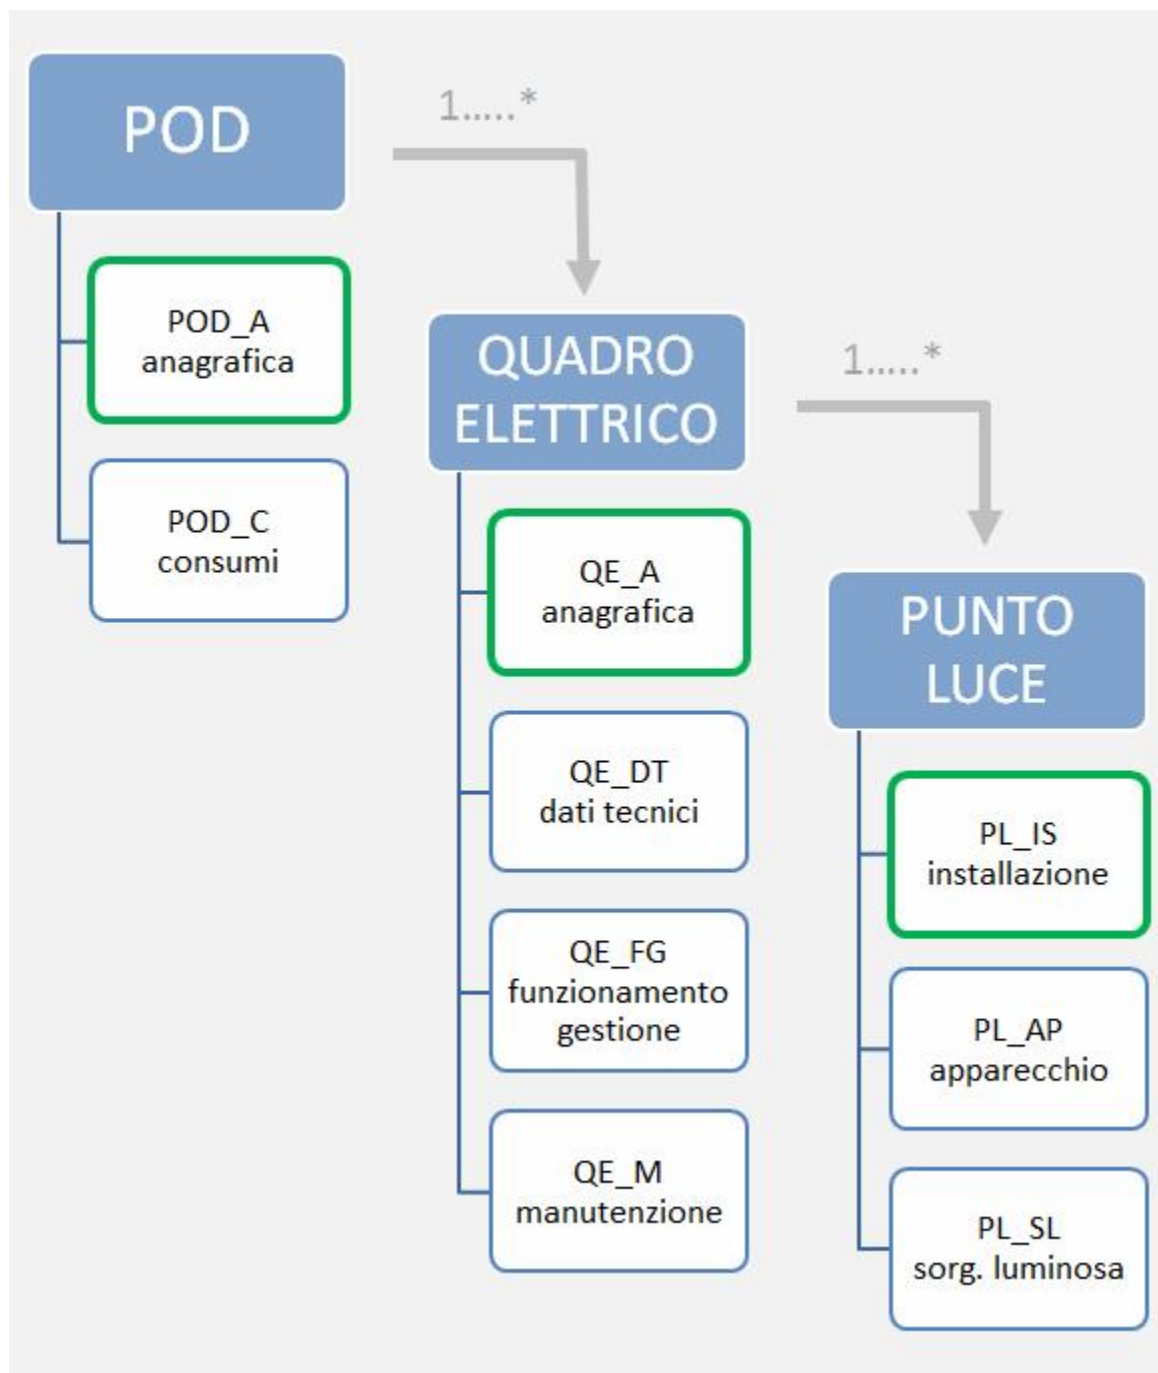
POD

1.....*

POD_A
anagrafica

POD_C
consumi

QUADRO ELETTRICO

1.....*

QE_A
anagrafica

QE_DT
dati tecnici

QE_FG
funzionamento
gestione

QE_M
manutenzione

PUNTO LUCE

PL_IS
installazione

PL_AP
apparecchio

PL_SL
sorg. luminosa